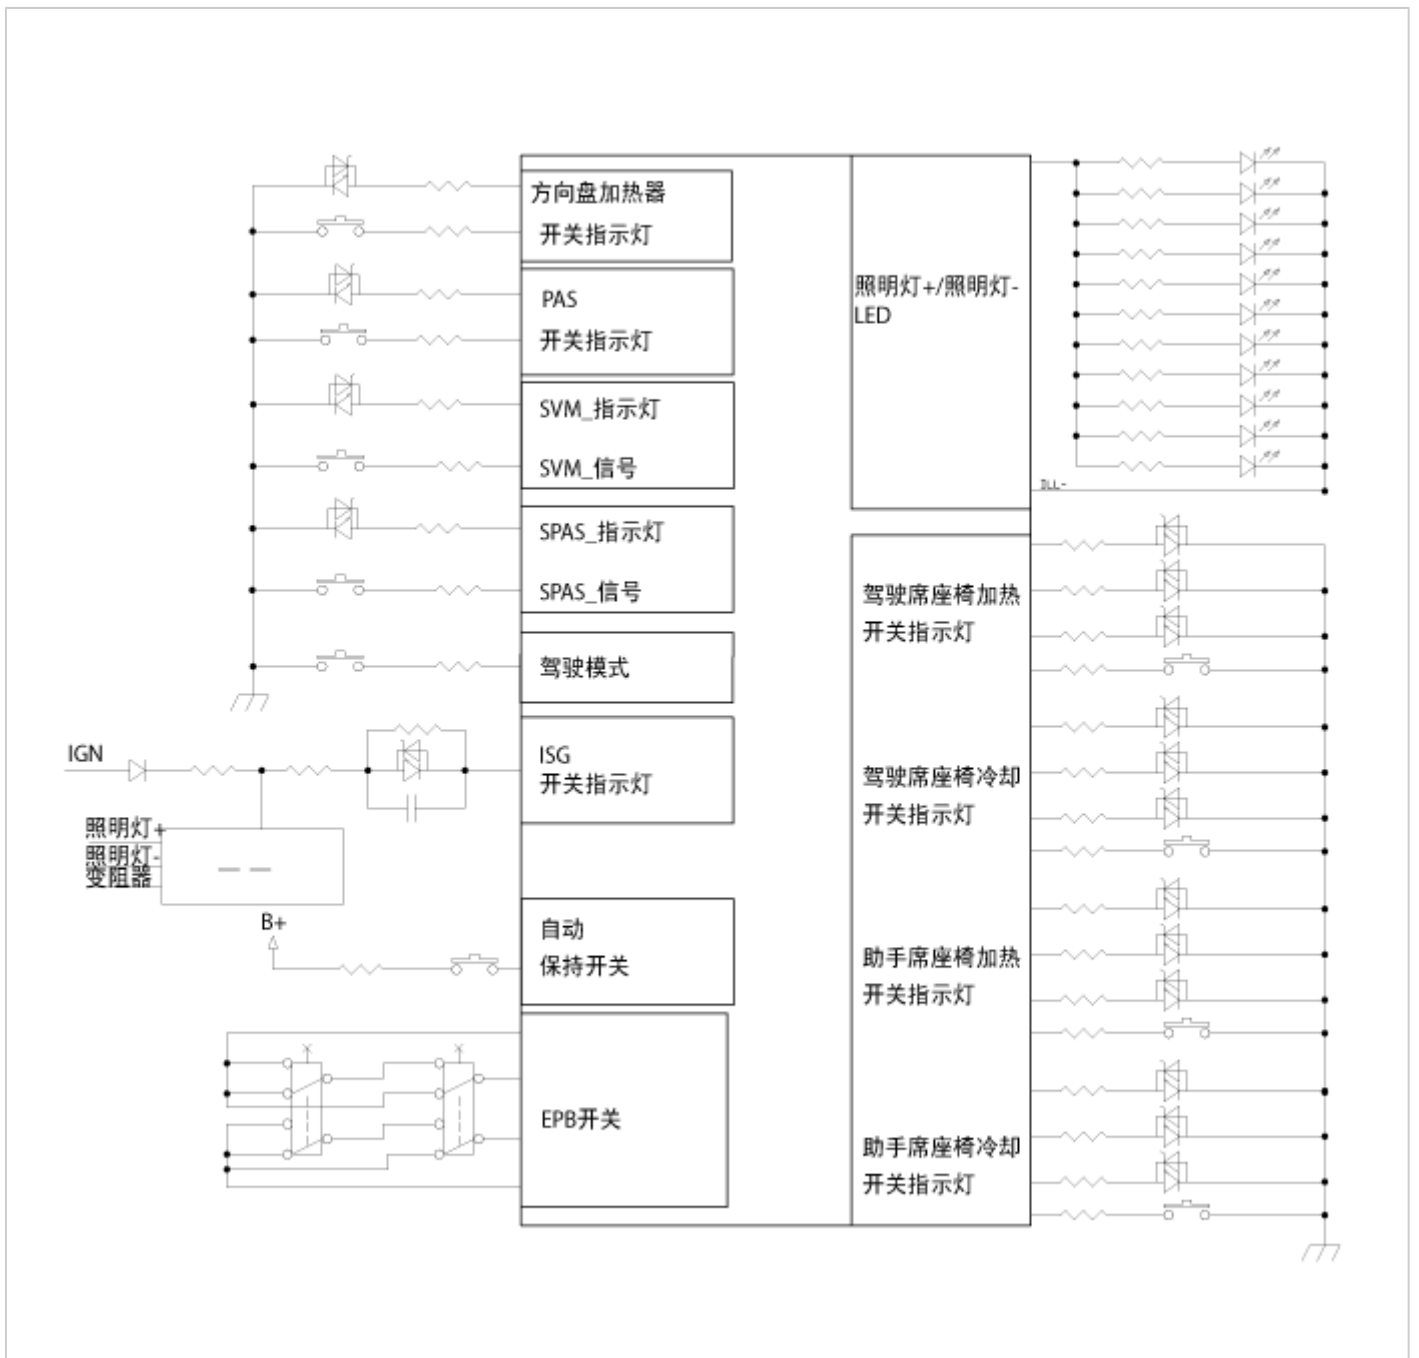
方向盘加热器
开关指示灯

PAS
开关指示灯

SVM_指示灯
SVM_信号

SPAS_指示灯
SPAS_信号

驾驶模式

IGN

ISG
开关指示灯

照明灯+
照明灯-
变阻器

B+

自动
保持开关

EPB开关

照明灯+/照明灯-
LED

ILL-

驾驶席座椅加热
开关指示灯

驾驶席座椅冷却
开关指示灯

助手席座椅加热
开关指示灯

助手席座椅冷却
开关指示灯